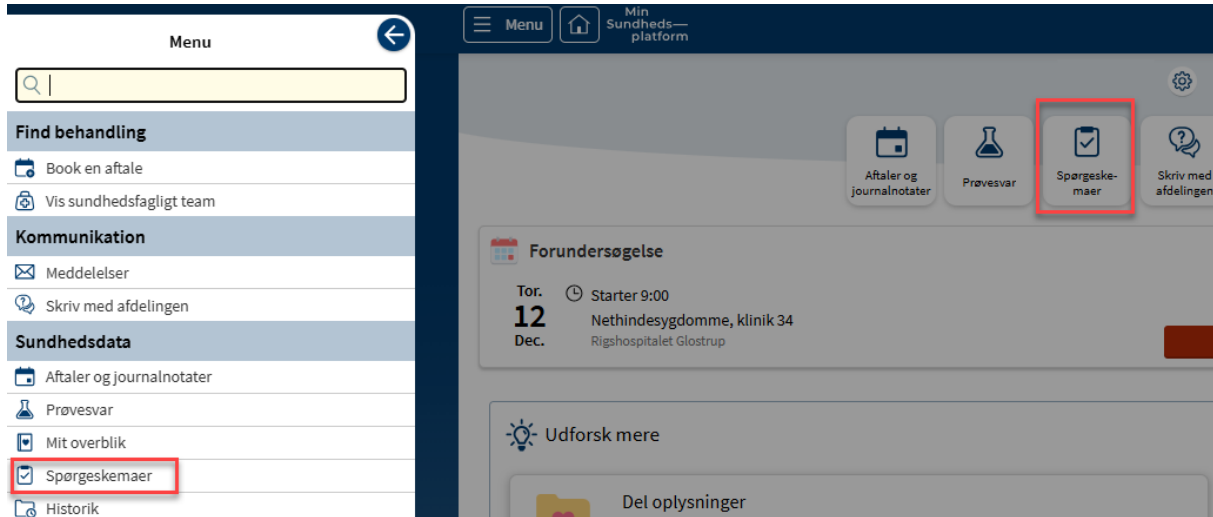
Menu

Find behandling

Book en aftale

Vis sundhedsfagligt team

Kommunikation

Meddelelser

Skriv med afdelingen

Sundhedsdata

Aftaler og journalnotater

Prøvesvar

Mit overblik

Spørgeskemaer

Historik

Menu

Min Sundheds— platform

Aftaler og journalnotater

Prøvesvar

Spørgeskemaer

Skriv med afdelingen

Forundersøgelse

Tor.
12
Dec.

Starter 9:00

Nethindesygdomme, klinik 34

Rigshospitalet Glostrup

Udforsk mere

Del oplysninger